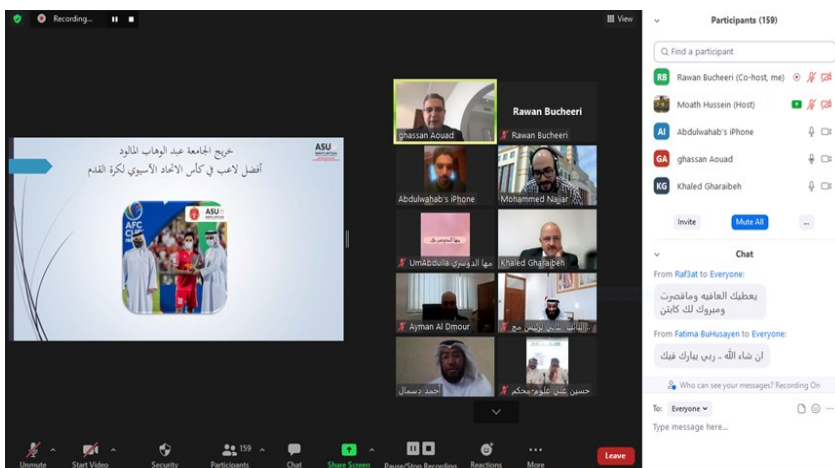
Recording...

View

خريج الجامعة عبد الوهاب المالود
أفضل لاعب في كأس الاتحاد الآسيوي لكرة القدم

ASU

AFC

ASU

ghassan Aouad

Rawan Bucheeri

Rawan Bucheeri

Abdulwahab's iPhone

Mohammed Najjar

UmAbdulla مها الدوسري

Khaled Gharaibeh

Ayman Al Dmour

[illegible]

احمد دسمال

حسين علي علوم محكم

Participants (159)

Find a participant

RB Rawan Bucheeri (Co-host, me)

Moath Hussein (Host)

AI Abdulwahab's iPhone

GA ghassan Aouad

KG Khaled Gharaibeh

Invite

Mute All

...

Chat

From Raf3at to Everyone:

يعطيك العافيه وماقصرت ومبروك لك كابتن

From Fatima BuHusayen to Everyone:

ان شاء الله .. ربي يبارك فيك

Who can see your messages? Recording On

To: Everyone

Type message here...

Unmute

Start Video

Security

159

Participants

Chat

Share Screen

Pause/Stop Recording

Reactions

More

Leave